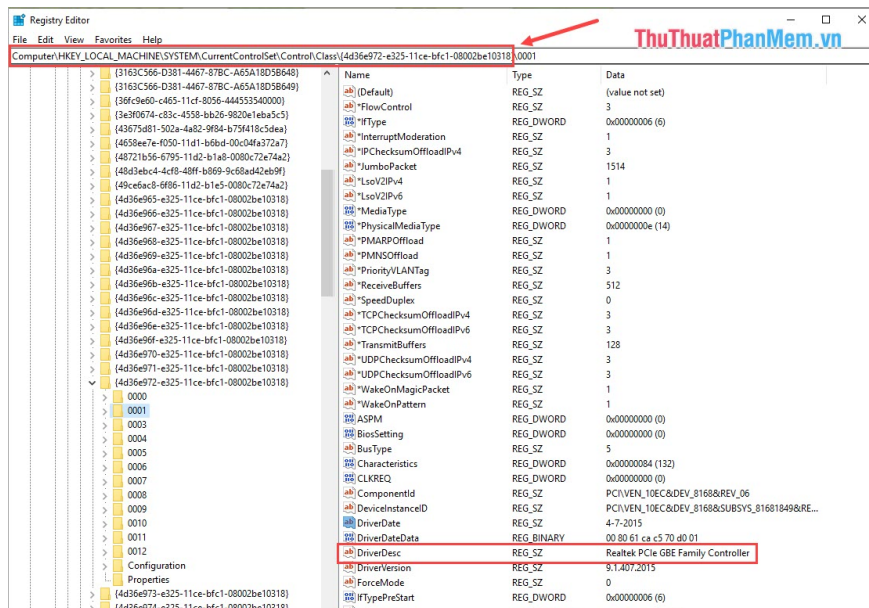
Registry Editor

File Edit View Favorites Help

Computer\HKEY_LOCAL_MACHINE\SYSTEM\CurrentControlSet\Control\Class\{4d36e972-e325-11ce-bfc1-08002be10318}\0001

ThuThuatPhanMem.vn

{3163C566-D381-4467-87BC-A65A18D5B648}
{3163C566-D381-4467-87BC-A65A18D5B649}
{36fc9e60-c465-11cf-8056-444553540000}
{3e3f0674-c83c-4558-bb26-9820e1eba5c5}
{43675d81-502a-4a82-9f84-b75f418c5dea}
{4658ee7e-f050-11d1-b6bd-00c04fa372a7}
{48721b56-6795-11d2-b1a8-0080c72e74a2}
{48d3ebc4-4cf8-48ff-b869-9c68ad42eb9f}
{49ce6ac8-6f86-11d2-b1e5-0080c72e74a2}
{4d36e965-e325-11ce-bfc1-08002be10318}
{4d36e966-e325-11ce-bfc1-08002be10318}
{4d36e967-e325-11ce-bfc1-08002be10318}
{4d36e968-e325-11ce-bfc1-08002be10318}
{4d36e969-e325-11ce-bfc1-08002be10318}
{4d36e96a-e325-11ce-bfc1-08002be10318}
{4d36e96b-e325-11ce-bfc1-08002be10318}
{4d36e96c-e325-11ce-bfc1-08002be10318}
{4d36e96d-e325-11ce-bfc1-08002be10318}
{4d36e96e-e325-11ce-bfc1-08002be10318}
{4d36e96f-e325-11ce-bfc1-08002be10318}
{4d36e970-e325-11ce-bfc1-08002be10318}
{4d36e971-e325-11ce-bfc1-08002be10318}
{4d36e972-e325-11ce-bfc1-08002be10318}
0000
0001
0003
0004
0005
0006
0007
0008
0009
0010
0011
0012
Configuration
Properties
{4d36e973-e325-11ce-bfc1-08002be10318}
{4d36e974-e325-11ce-bfc1-08002be10318}

| Name | Type | Data |
|---|---|---|
| (Default) | REG_SZ | (value not set) |
| *FlowControl | REG_SZ | 3 |
| *IfType | REG_DWORD | 0x00000006 (6) |
| *InterruptModeration | REG_SZ | 1 |
| *IPChecksumOffloadIPv4 | REG_SZ | 3 |
| *JumboPacket | REG_SZ | 1514 |
| *LsoV2IPv4 | REG_SZ | 1 |
| *LsoV2IPv6 | REG_SZ | 1 |
| *MediaType | REG_DWORD | 0x00000000 (0) |
| *PhysicalMediaType | REG_DWORD | 0x0000000e (14) |
| *PMARPOffload | REG_SZ | 1 |
| *PMNSOffload | REG_SZ | 1 |
| *PriorityVLANTag | REG_SZ | 3 |
| *ReceiveBuffers | REG_SZ | 512 |
| *SpeedDuplex | REG_SZ | 0 |
| *TCPChecksumOffloadIPv4 | REG_SZ | 3 |
| *TCPChecksumOffloadIPv6 | REG_SZ | 3 |
| *TransmitBuffers | REG_SZ | 128 |
| *UDPChecksumOffloadIPv4 | REG_SZ | 3 |
| *UDPChecksumOffloadIPv6 | REG_SZ | 3 |
| *WakeOnMagicPacket | REG_SZ | 1 |
| *WakeOnPattern | REG_SZ | 1 |
| ASPM | REG_DWORD | 0x00000000 (0) |
| BiosSetting | REG_DWORD | 0x00000000 (0) |
| BusType | REG_SZ | 5 |
| Characteristics | REG_DWORD | 0x00000084 (132) |
| CLKREQ | REG_DWORD | 0x00000000 (0) |
| ComponentId | REG_SZ | PCI\VEN_10EC&DEV_8168&REV_06 |
| DeviceInstanceID | REG_SZ | PCI\VEN_10EC&DEV_8168&SUBSYS_81681849&RE... |
| DriverDate | REG_SZ | 4-7-2015 |
| DriverDateData | REG_BINARY | 00 80 61 ca c5 70 d0 01 |
| DriverDesc | REG_SZ | Realtek PCIe GBE Family Controller |
| DriverVersion | REG_SZ | 9.1.407.2015 |
| ForceMode | REG_SZ | 0 |
| IfTypePreStart | REG_DWORD | 0x00000006 (6) |